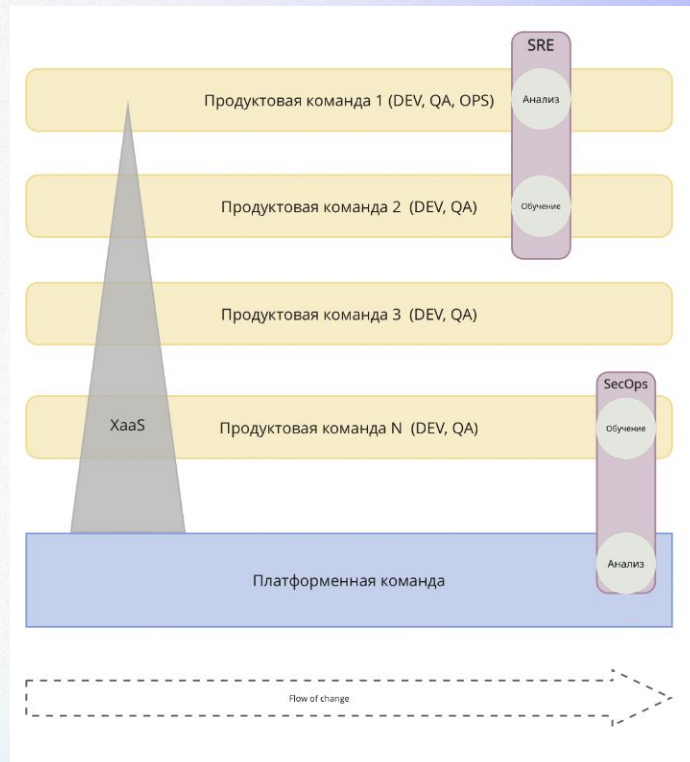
SRE

Продуктовая команда 1 (DEV, QA, OPS)

Анализ

Продуктовая команда 2 (DEV, QA)

Обучение

Продуктовая команда 3 (DEV, QA)

SecOps

XaaS

Продуктовая команда N (DEV, QA)

Обучение

Анализ

Платформенная команда

Flow of change